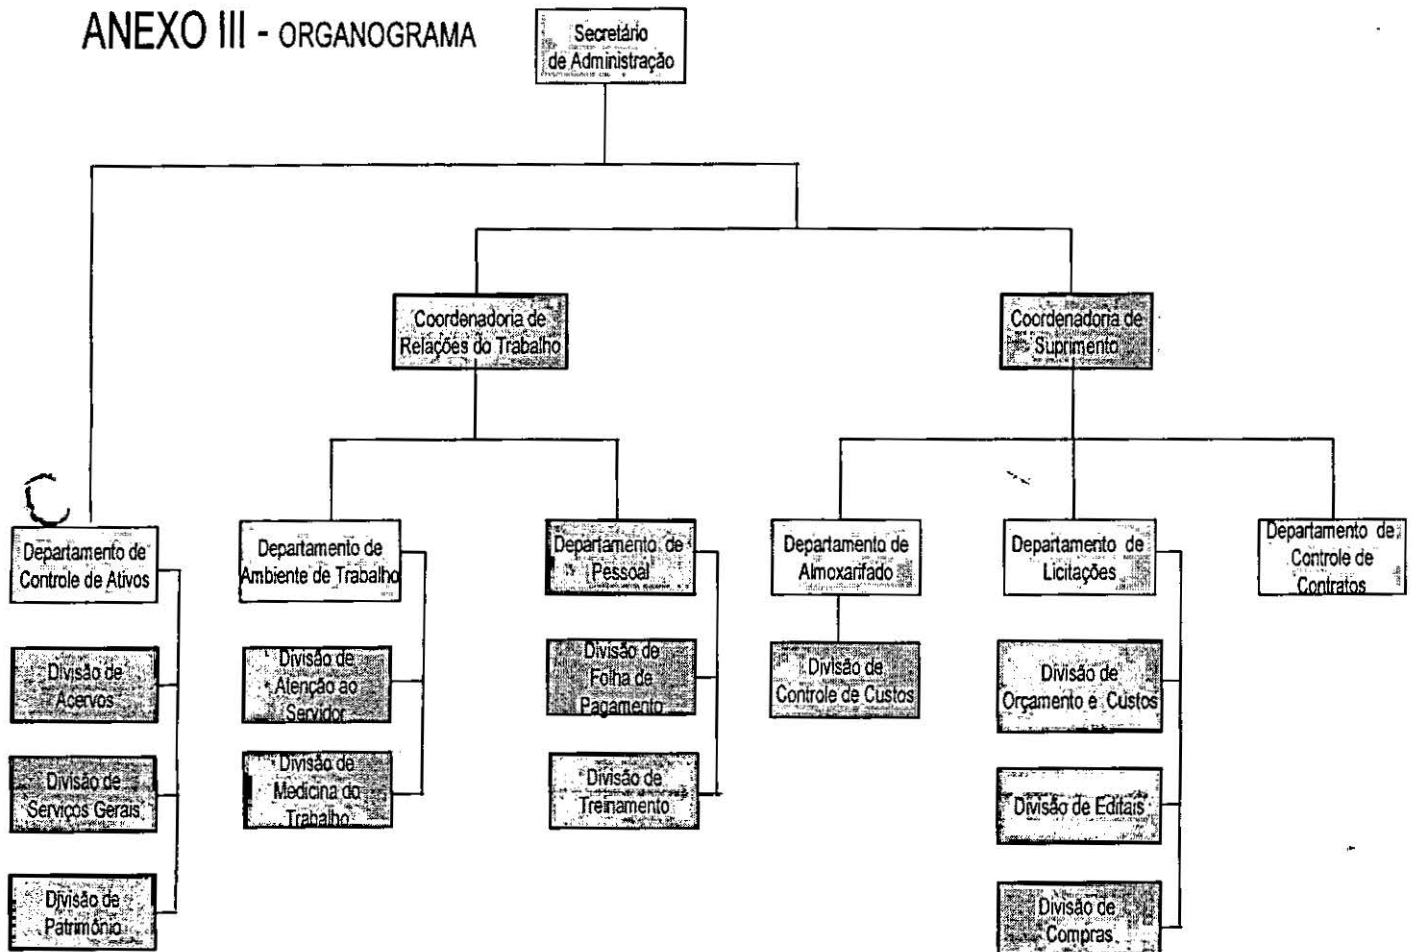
ANEXO III - ORGANOGRAMA

Secretário de Administração

Coordenadoria de Relações do Trabalho

Coordenadoria de Suprimento

Departamento de Controle de Ativos

Divisão de Acervos

Divisão de Serviços Gerais

Divisão de Patrimônio

Departamento de Ambiente de Trabalho

Divisão de Atenção ao Servidor

Divisão de Medicina do Trabalho

Departamento de Pessoal

Divisão de Folha de Pagamento

Divisão de Treinamento

Departamento de Almoxarifado

Divisão de Controle de Custos

Departamento de Licitações

Divisão de Orçamento e Custos

Divisão de Editais

Divisão de Compras

Departamento de Controle de Contratos